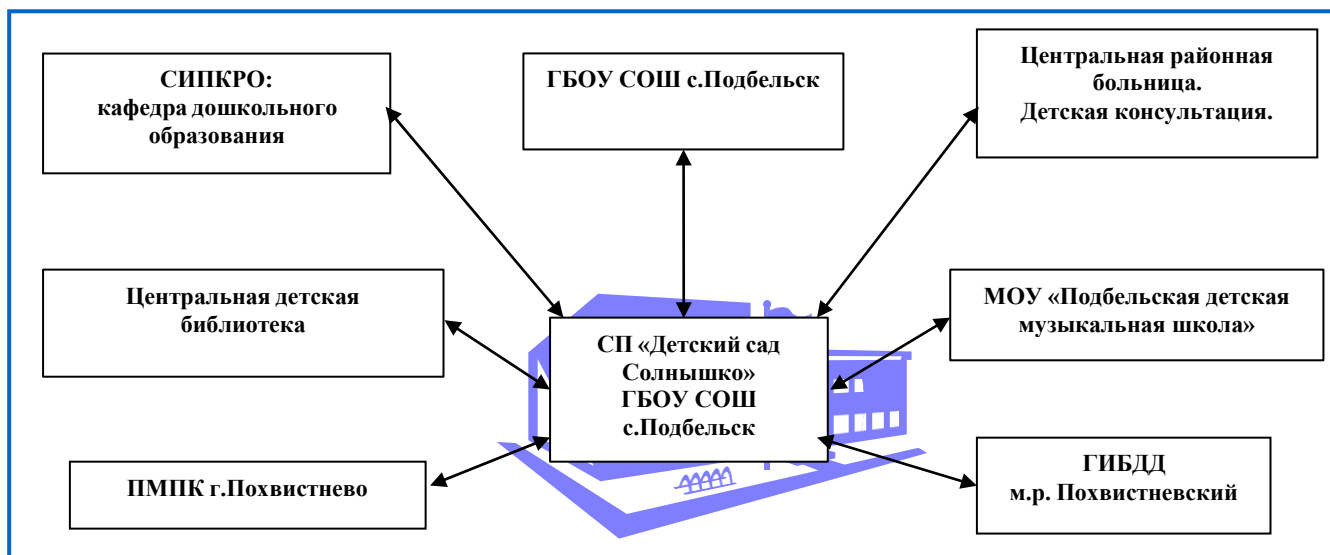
СИПКРО:
кафедра дошкольного образования

ГБОУ СОШ с.Подбельск

Центральная районная больница.
Детская консультация.

Центральная детская библиотека

СП «Детский сад Солнышко»
ГБОУ СОШ с.Подбельск

МОУ «Подбельская детская музыкальная школа»

ПМПК г.Похвистнево

ГИБДД
м.р. Похвистневский